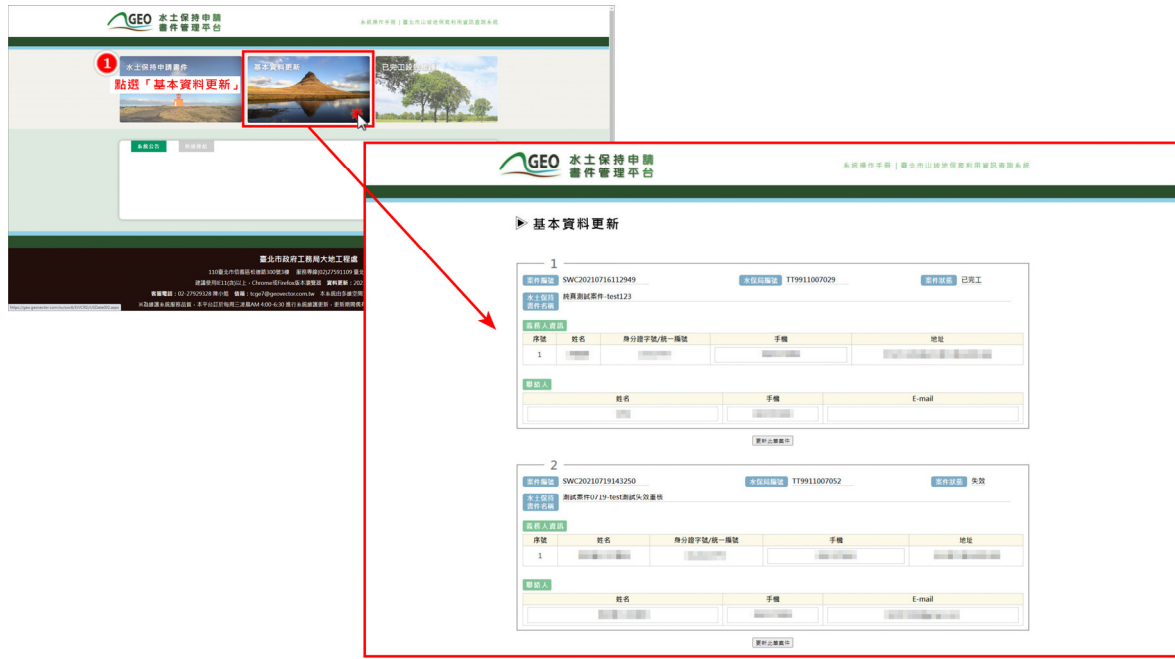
GEO 水土保持申請書件管理平台

系統操作手冊 | 臺北市山坡地保育利用資訊查詢系統

1

水土保持申請書件

點選「基本資料更新」

基本資料更新

已完工設施維護

系統公告

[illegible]

臺北市政府工務局大地工程處

110臺北市信義區松德路300號3樓 服務專線(02)27591109 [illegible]

建議使用IE11(含)以上、Chrome或Firefox最新版瀏覽器 資料更新：202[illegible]

客服電話：02-27929328 陳小姐 信箱：tcgeo7@geovector.com.tw 本系統由多維空間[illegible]

※為確保系統服務品質，本平台訂於每周三凌晨AM 4:00-6:30 進行系統維護更新，更新期間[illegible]

GEO 水土保持申請書件管理平台

系統操作手冊 | 臺北市山坡地保育利用資訊查詢系統

▶ 基本資料更新

1

案件編號 SWC20210716112949 水保局編號 TT9911007029 案件狀態 已完工

水土保持書件名稱 純資測試案件-test123

義務人資訊

| 序號 | 姓名 | 身分證字號/統一編號 | 手機 | 地址 |
|---|---|---|---|---|
| 1 | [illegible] | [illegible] | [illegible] | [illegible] |

聯絡人

| 姓名 | 手機 | E-mail |
|---|---|---|
| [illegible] | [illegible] | |

更新此筆案件

2

案件編號 SWC20210719143250 水保局編號 TT9911007052 案件狀態 失效

水土保持書件名稱 測試案件0719-test測試失效重核

義務人資訊

| 序號 | 姓名 | 身分證字號/統一編號 | 手機 | 地址 |
|---|---|---|---|---|
| 1 | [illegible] | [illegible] | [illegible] | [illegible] |

聯絡人

| 姓名 | 手機 | E-mail |
|---|---|---|
| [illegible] | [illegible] | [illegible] |

更新此筆案件